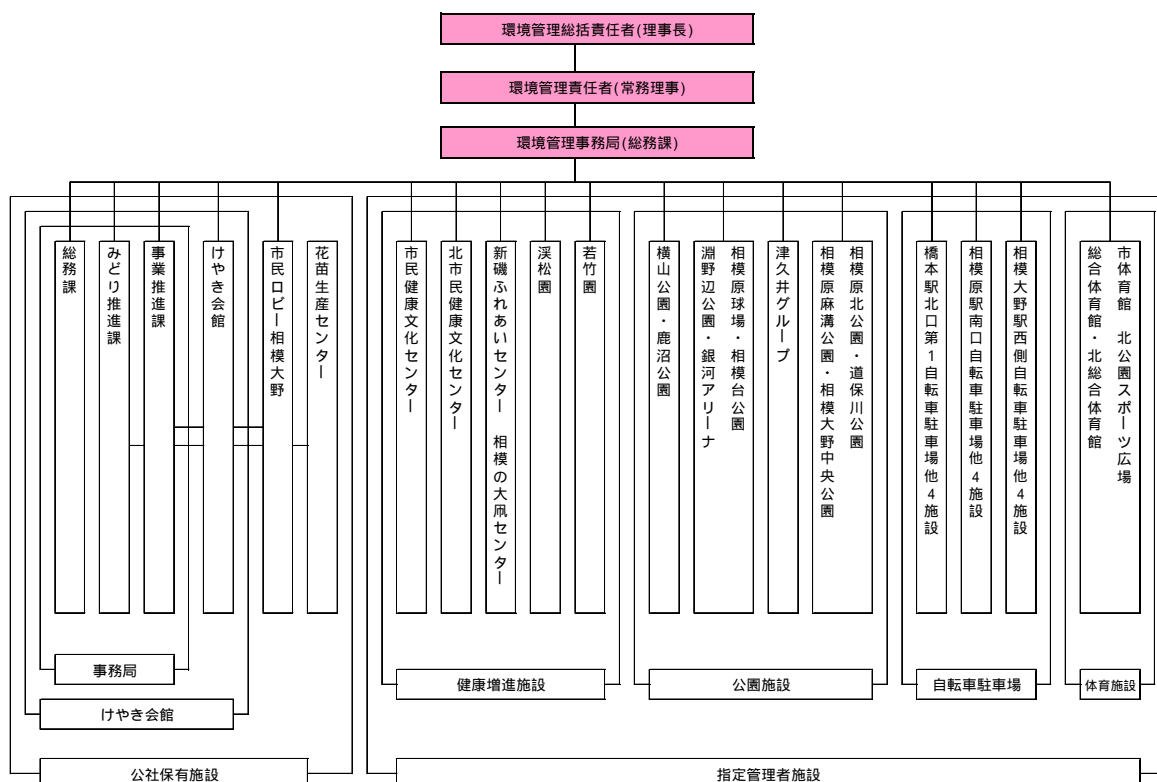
環境管理総括責任者(理事長)

環境管理責任者(常務理事)

環境管理事務局(総務課)

総務課

みどり推進課

事業推進課

けやき会館

市民ロビー相模大野

花苗生産センター

市民健康文化センター

北市民健康文化センター

新磯ふれあいセンター　相模の大凧センター

渓松園

若竹園

横山公園・鹿沼公園

淵野辺公園・銀河アリーナ

相模原球場・相模台公園

津久井グループ

相模原麻溝公園・相模大野中央公園

相模原北公園・道保川公園

橋本駅北口第1自転車駐車場他4施設

相模原駅南口自転車駐車場他4施設

相模大野駅西側自転車駐車場他4施設

総合体育館・北総合体育館

市体育館　北公園スポーツ広場

事務局

けやき会館

公社保有施設

健康増進施設

公園施設

自転車駐車場

体育施設

指定管理者施設